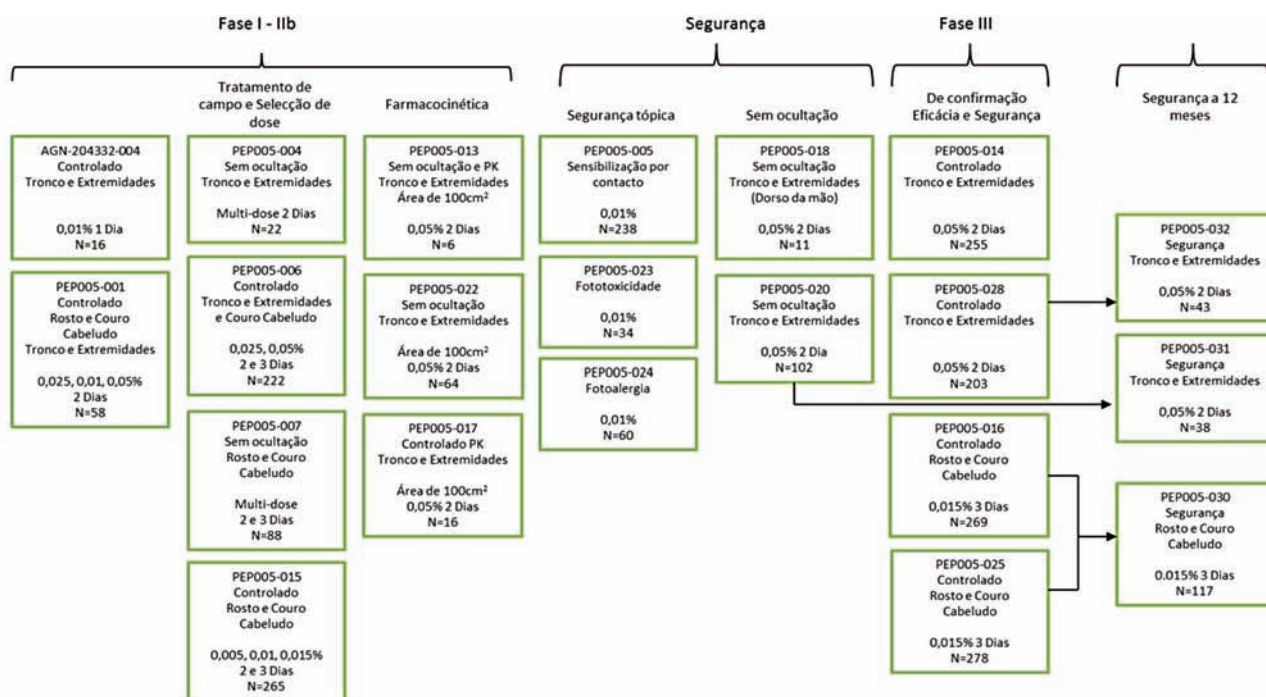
Fase I - IIb

Segurança

Fase III

Tratamento de campo e Selecção de dose

Farmacocinética

Segurança tópica

Sem ocultação

De confirmação Eficácia e Segurança

Segurança a 12 meses

AGN-204332-004
Controlado
Tronco e Extremidades

0,01% 1 Dia
N=16

PEP005-001
Controlado
Rosto e Couro Cabeludo
Tronco e Extremidades

0,025, 0,01, 0,05%
2 Dias
N=58

PEP005-004
Sem ocultação
Tronco e Extremidades

Multi-dose 2 Dias
N=22

PEP005-006
Controlado
Tronco e Extremidades e Couro Cabeludo

0,025, 0,05%
2 e 3 Dias
N=222

PEP005-007
Sem ocultação
Rosto e Couro Cabeludo

Multi-dose
2 e 3 Dias
N=88

PEP005-015
Controlado
Rosto e Couro Cabeludo

0,005, 0,01, 0,015%
2 e 3 Dias
N=265

PEP005-013
Sem ocultação e PK
Tronco e Extremidades
Área de 100cm²

0,05% 2 Dias
N=6

PEP005-022
Sem ocultação
Tronco e Extremidades

Área de 100cm²
0,05% 2 Dias
N=64

PEP005-017
Controlado PK
Tronco e Extremidades

Área de 100cm²
0,05% 2 Dias
N=16

PEP005-005
Sensibilização por contacto

0,01%
N=238

PEP005-023
Fototoxicidade

0,01%
N=34

PEP005-024
Fotoalergia

0,01%
N=60

PEP005-018
Sem ocultação
Tronco e Extremidades
(Dorso da mão)

0,05% 2 Dias
N=11

PEP005-020
Sem ocultação
Tronco e Extremidades

0,05% 2 Dia
N=102

PEP005-014
Controlado
Tronco e Extremidades

0,05% 2 Dias
N=255

PEP005-028
Controlado
Tronco e Extremidades

0,05% 2 Dias
N=203

PEP005-016
Controlado
Rosto e Couro Cabeludo

0,015% 3 Dias
N=269

PEP005-025
Controlado
Rosto e Couro Cabeludo

0,015% 3 Dias
N=278

PEP005-032
Segurança
Tronco e Extremidades

0,05% 2 Dias
N=43

PEP005-031
Segurança
Tronco e Extremidades

0,05% 2 Dias
N=38

PEP005-030
Segurança
Rosto e Couro Cabeludo

0.015% 3 Dias
N=117